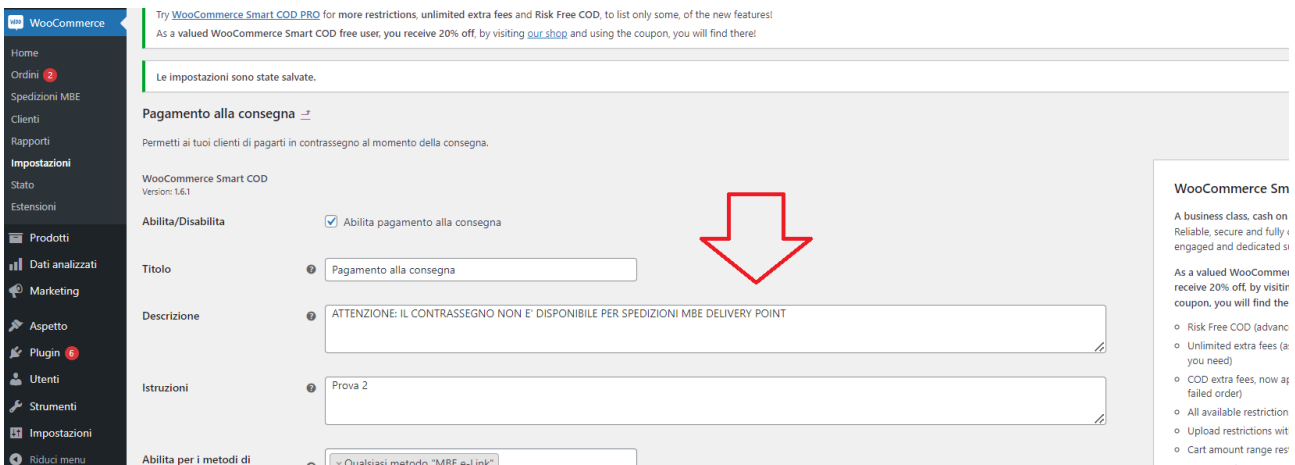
WooCommerce
Home
Ordini 2
Spedizioni MBE
Clienti
Rapporti
Impostazioni
Stato
Estensioni
Prodotti
Dati analizzati
Marketing
Aspetto
Plugin 6
Utenti
Strumenti
Impostazioni
Riduci menu

Try WooCommerce Smart COD PRO for more restrictions, unlimited extra fees and Risk Free COD, to list only some, of the new features!
As a valued WooCommerce Smart COD free user, you receive 20% off, by visiting our shop and using the coupon, you will find there!

Le impostazioni sono state salvate.

Pagamento alla consegna

Permetti ai tuoi clienti di pagarti in contrassegno al momento della consegna.

WooCommerce Smart COD
Version: 1.6.1

Abilita/Disabilita
Abilita pagamento alla consegna

Titolo
Pagamento alla consegna

Descrizione
ATTENZIONE: IL CONTRASSEGNO NON E' DISPONIBILE PER SPEDIZIONI MBE DELIVERY POINT

Istruzioni
Prova 2

Abilita per i metodi di
× Qualsiasi metodo "MBE e-Link"

WooCommerce Sm
A business class, cash on
Reliable, secure and fully
engaged and dedicated s
As a valued WooCommer
receive 20% off, by visitin
coupon, you will find the
Risk Free COD (advanc
Unlimited extra fees (a
you need)
COD extra fees, now a
failed order)
All available restriction
Upload restrictions wit
Cart amount range res